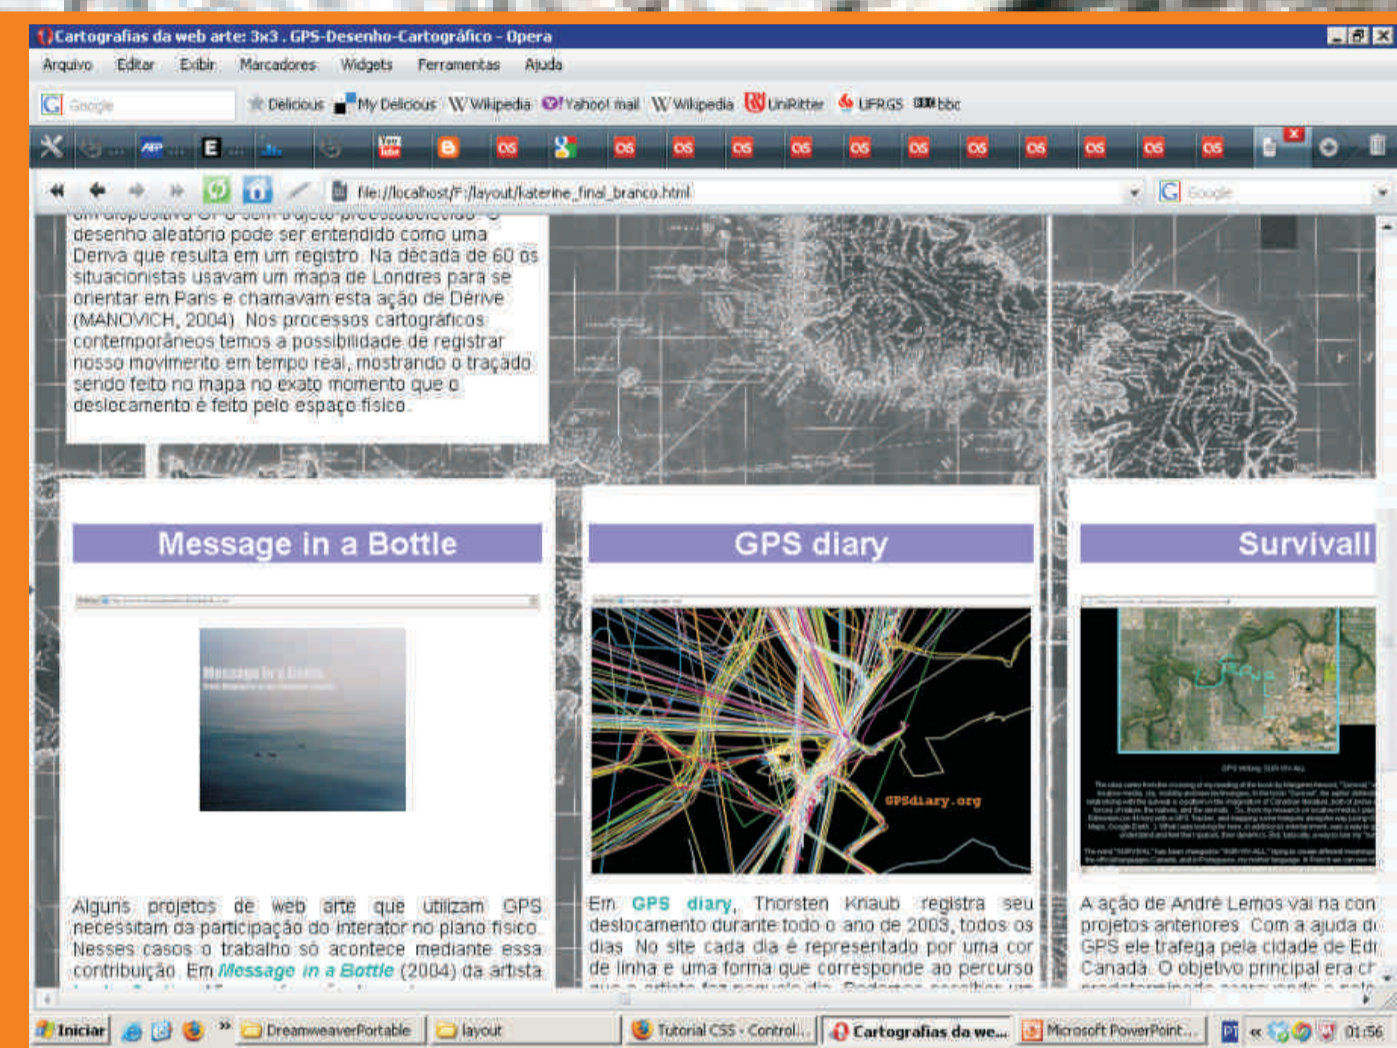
Cartografias da web arte: 3x3 . GPS-Desenho-Cartográfico - Opera

Arquivo Editar Exibir Marcadores Widgets Ferramentas Ajuda

Google Delicious My Delicious Wikipedia Yahoo! mail Wikipedia UniRitter UFRGS bbc

file://localhost/F:/layout/katerine_final_branco.html

Google

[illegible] desenho aleatório pode ser entendido como uma Deriva que resulta em um registro. Na década de 60 os situacionistas usavam um mapa de Londres para se orientar em Paris e chamavam esta ação de Dérive (MANOVICH, 2004). Nos processos cartográficos contemporâneos temos a possibilidade de registrar nosso movimento em tempo real, mostrando o traçado sendo feito no mapa no exato momento que o deslocamento é feito pelo espaço físico.

Message in a Bottle

GPS diary

Survivall

Message in a Bottle

GPSdiary.org

Alguns projetos de web arte que utilizam GPS necessitam da participação do interator no plano físico. Nesses casos o trabalho só acontece mediante essa contribuição. Em Message in a Bottle (2004) da artista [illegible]

Em GPS diary, Thorsten Knaub registra seu deslocamento durante todo o ano de 2003, todos os dias. No site cada dia é representado por uma cor de linha e uma forma que corresponde ao percurso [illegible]

A ação de André Lemos vai na con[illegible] projetos anteriores. Com a ajuda d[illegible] GPS ele trafega pela cidade de Ed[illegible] Canadá. O objetivo principal era c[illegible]

Iniciar DreamweaverPortable layout Tutorial CSS - Control... Cartografias da we... Microsoft PowerPoint... 01:56